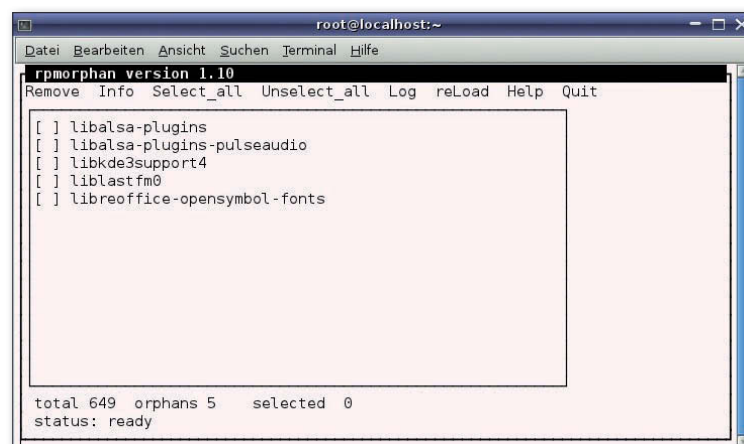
root@localhost:~

Datei Bearbeiten Ansicht Suchen Terminal Hilfe

rpmorphan version 1.10
Remove Info Select_all Unselect_all Log reLoad Help Quit

[ ] libalsa-plugins
[ ] libalsa-plugins-pulseaudio
[ ] libkde3support4
[ ] liblastfm0
[ ] libreoffice-opensymbol-fonts

total 649 orphans 5 selected 0
status: ready